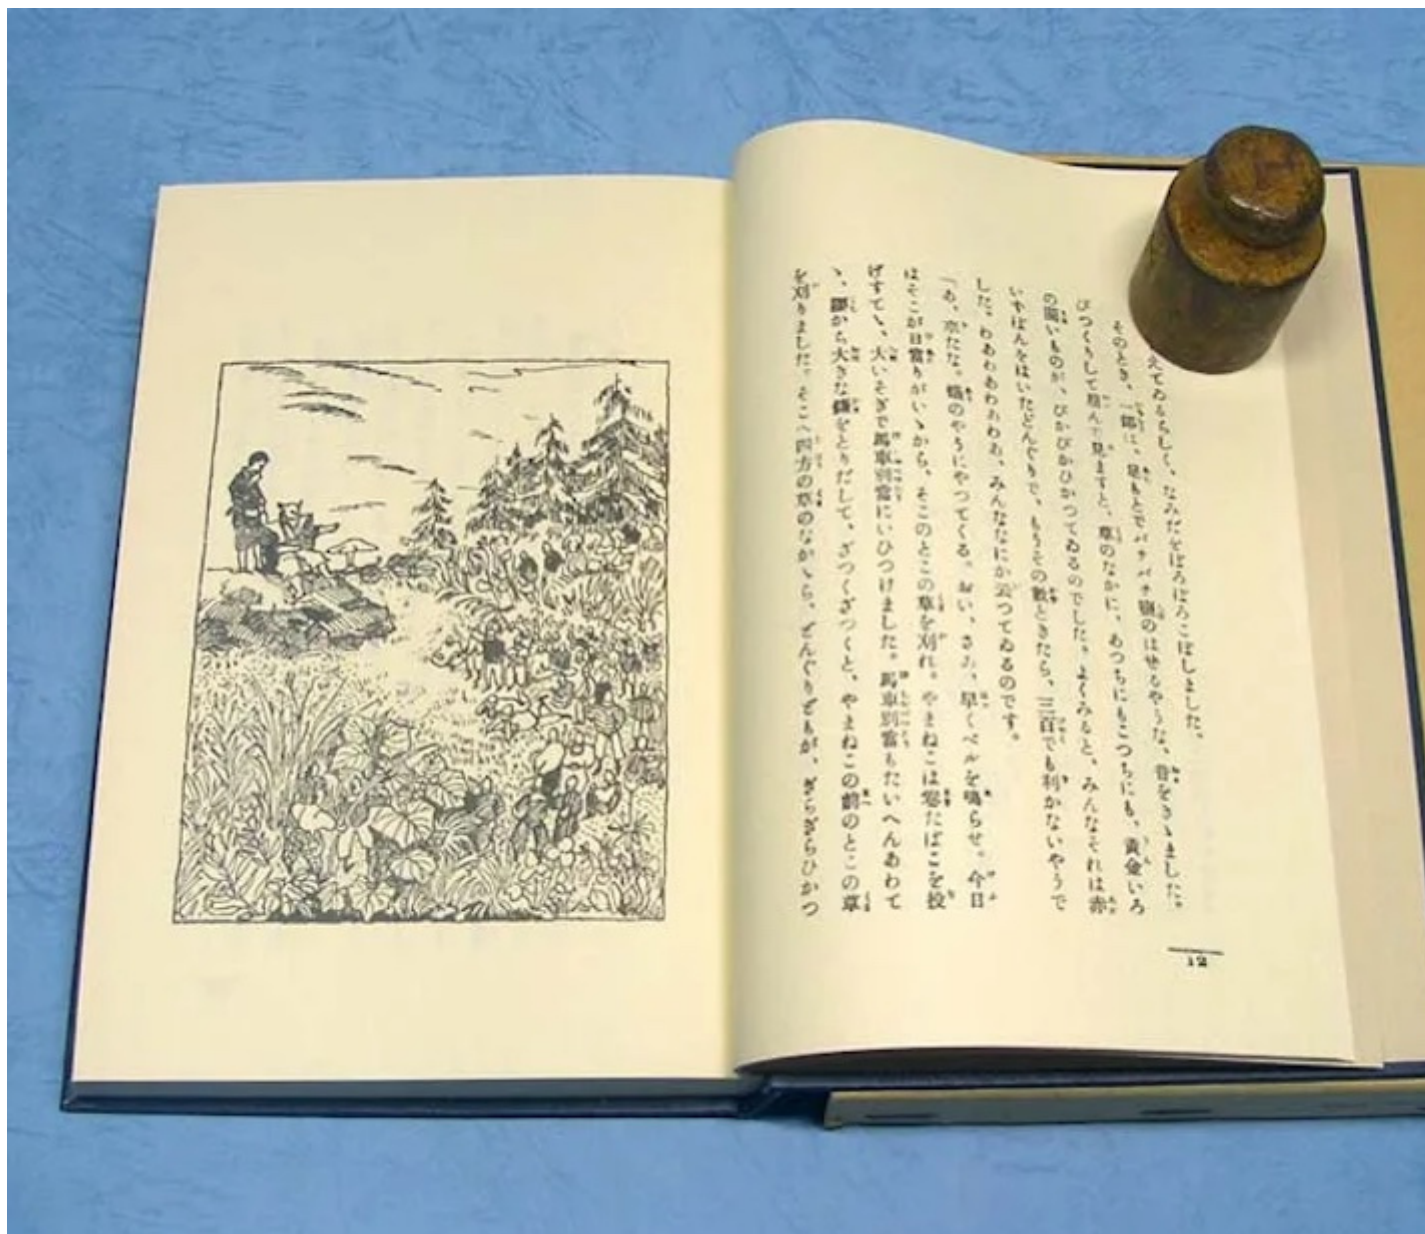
えてゐるらしく、なみだをぼろぼろこぼしました。

そのとき、一郎は、足もとでパチパチ鹽のはぜるやうな、音をきゝました。びつくりして屈んで見ますと、草のなかに、あつちにもこつちにも、黄金いろの圓いものが、ぴかぴかひかつてゐるのでした。よくみると、みんなそれは赤いずぼんをはいたどんぐりで、もうその數ときたら、三百でも利かないやうでした。わあわあわあわあ、みんなにか云つてゐるのです。

「あ、來たな。蟻のやうにやつてくる。おい、さあ、早くベルを鳴らせ。今日はそこが日當りがいゝから、そこのとこの草を刈れ。」やまねこは巻たばこを投げすてゝ、大いそぎで馬車別當にいひつけました。馬車別當もたいへんあわてゝ、腰から大きな鎌をとりだして、ざつくざつくと、やまねこの前のとこの草を刈りました。そこへ四方の草のなかから、どんぐりどもが、ぎらぎらひかつ

12